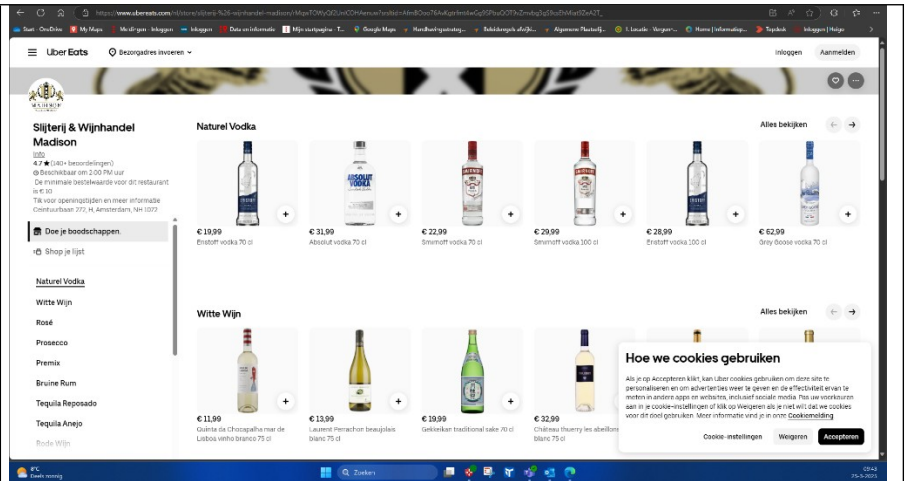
https://www.ubereats.com/nl/store/slijterij-%26-wijnhandel-madison/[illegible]

Start · OneDrive · My Maps · Me-dir-gen · Inloggen · Data en informatie · Mijn startpagina · T... · Google Maps · Handleiding... · Beleidsregels afstij... · Algemene Plaatselij... · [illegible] · Home | Informatiep... · Topdesk · Inloggen | Helgo

Uber Eats
Bezorgadres invoeren
Inloggen
Aanmelden

Slijterij & Wijnhandel Madison
Info
4.7 ★ (140+ beoordelingen)
Beschikbaar om 2:00 PM uur
De minimale bestelwaarde voor dit restaurant is € 10
Tik voor openingstijden en meer informatie
Ceintuurbaan 272, H, Amsterdam, NH 1072

Doe je boodschappen.
Shop je lijst

Naturel Vodka
Witte Wijn
Rosé
Prosecco
Premix
Bruine Rum
Tequila Reposado
Tequila Anejo
Rode Wijn

Naturel Vodka
Alles bekijken

€ 19,99
Eristoff vodka 70 cl
€ 31,99
Absolut vodka 70 cl
€ 22,99
Smirnoff vodka 70 cl
€ 29,99
Smirnoff vodka 100 cl
€ 28,99
Eristoff vodka 100 cl
€ 62,99
Grey Goose vodka 70 cl

Witte Wijn
Alles bekijken

€ 11,99
Quinta da Chocapalha mar de Lisboa vinho branco 75 cl
€ 13,99
Laurent Perrachon beaujolais blanc 75 cl
€ 19,99
Gekkeikan traditional sake 70 cl
€ 32,99
Château thuerry les abeillons 75 cl

Hoe we cookies gebruiken
Als je op Accepteren klikt, kan Uber cookies gebruiken om deze site te personaliseren en om advertenties weer te geven en de effectiviteit ervan te meten in andere apps en websites, inclusief sociale media. Pas uw voorkeuren aan in je cookie-instellingen of klik op Weigeren als je niet wilt dat we cookies voor dit doel gebruiken. Meer informatie vind je in onze Cookiemelding
Cookie-instellingen
Weigeren
Accepteren

8°C
Deels zonnig
Zoeken
09:43
25-3-2024